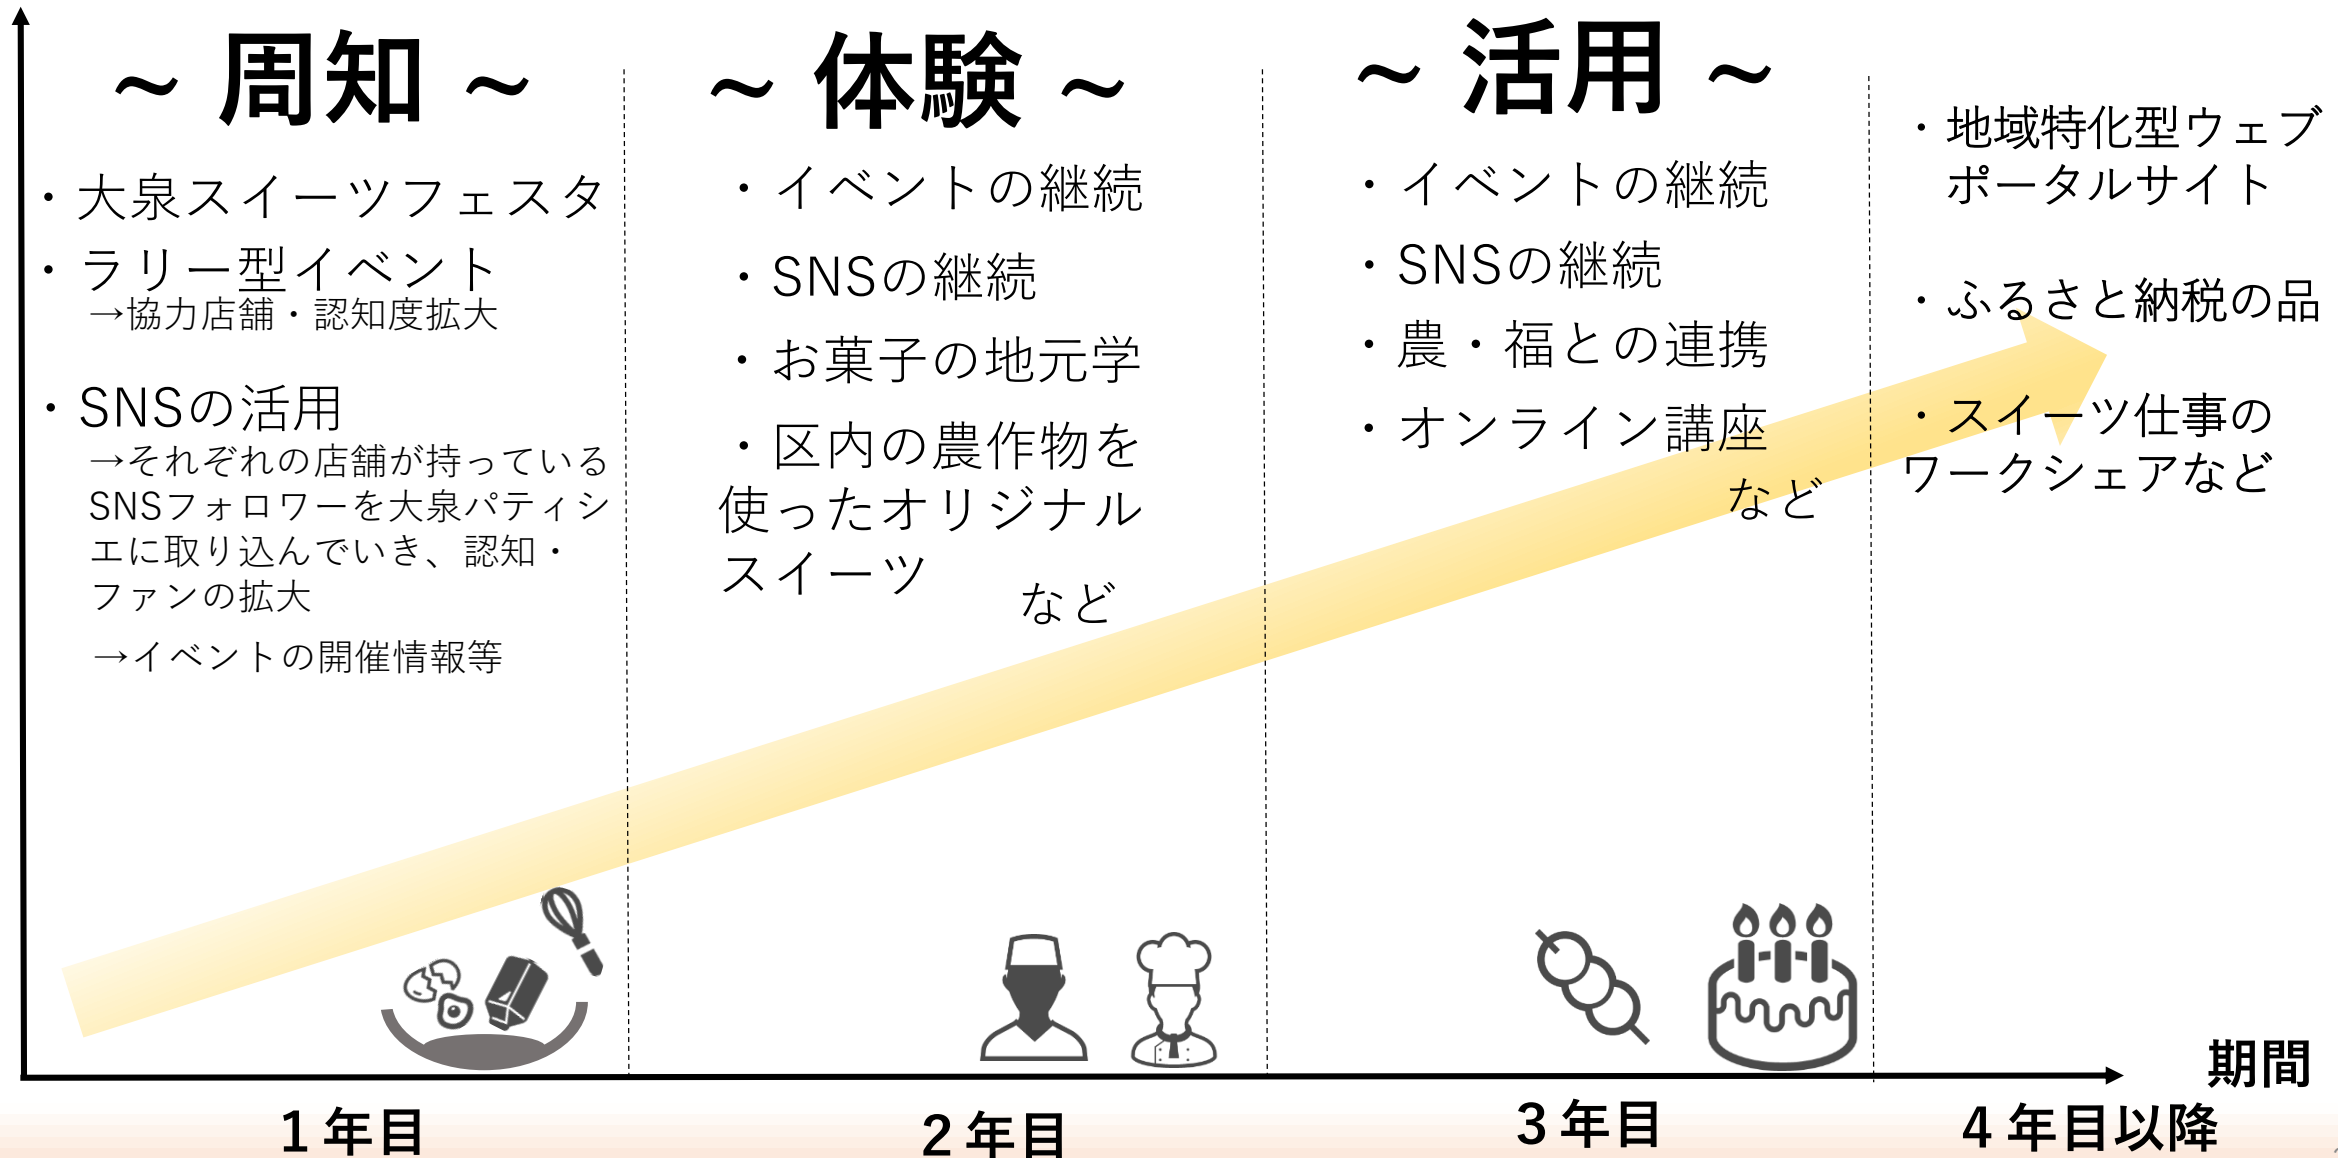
～ 周知 ～

・大泉スイーツフェスタ

・ラリー型イベント
→協力店舗・認知度拡大

・SNSの活用
→それぞれの店舗が持っているSNSフォロワーを大泉パティシエに取り込んでいき、認知・ファンの拡大
→イベントの開催情報等

～ 体験 ～

・イベントの継続

・SNSの継続

・お菓子の地元学

・区内の農作物を使ったオリジナルスイーツ　など

～ 活用 ～

・イベントの継続

・SNSの継続

・農・福との連携

・オンライン講座
など

・地域特化型ウェブポータルサイト

・ふるさと納税の品

・スイーツ仕事のワークシェアなど

期間

1年目

2年目

3年目

4年目以降